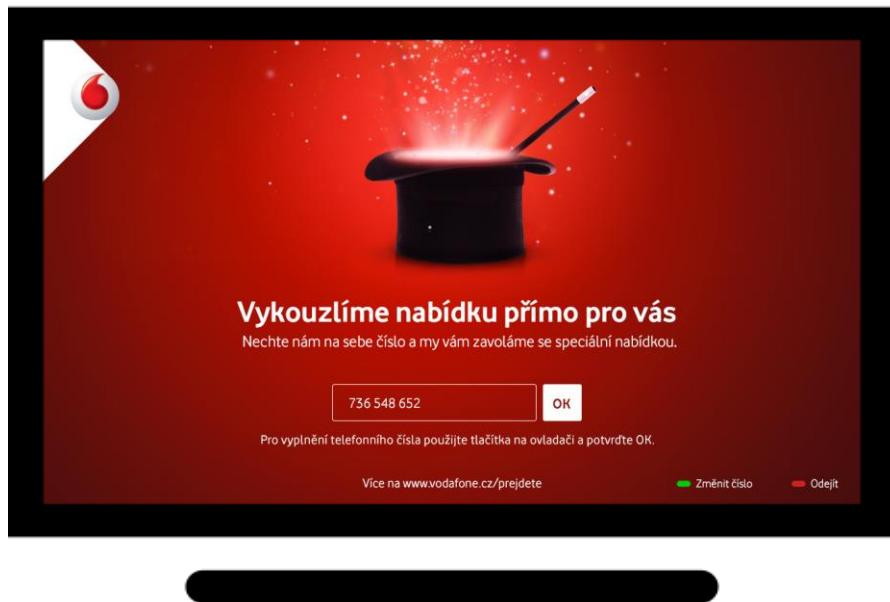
Vykouzlíme nabídku přímo pro vás

Nechte nám na sebe číslo a my vám zavoláme se speciální nabídkou.

736 548 652

OK

Pro vyplnění telefonního čísla použijte tlačítka na ovladači a potvrďte OK.

Více na www.vodafone.cz/prejdete

Změnit číslo

Odejít